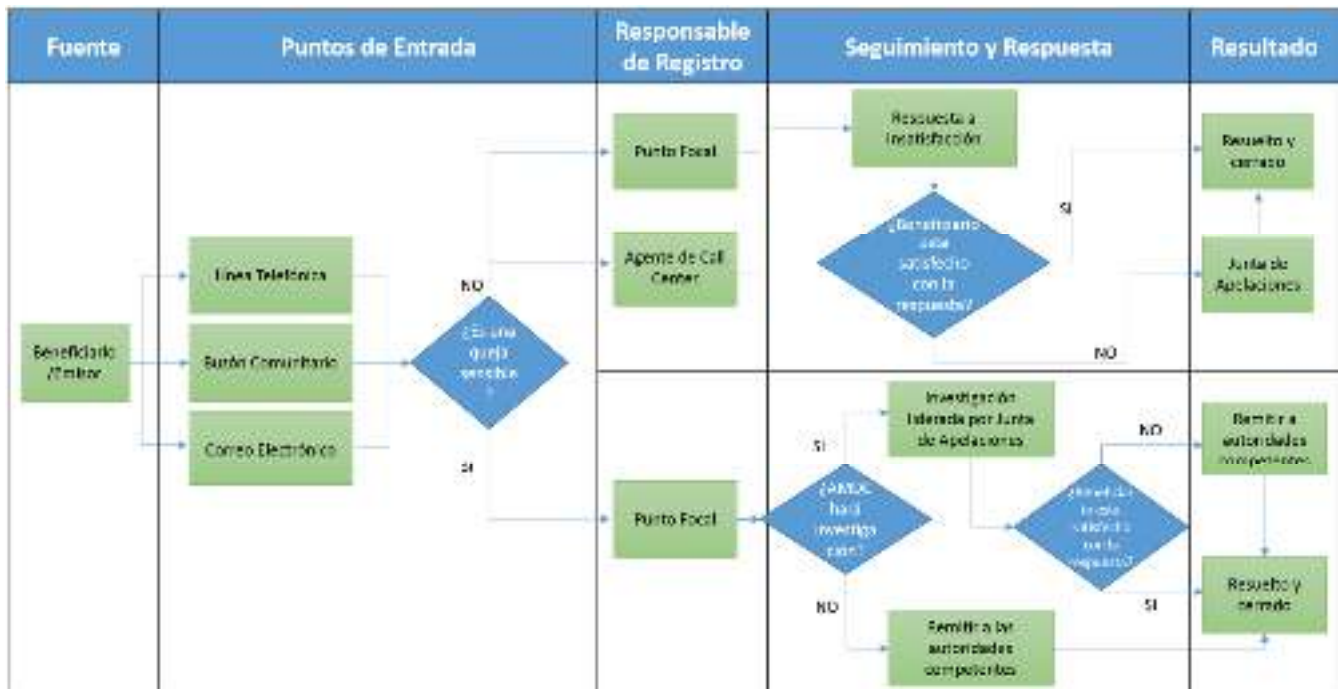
| Fuente | Puntos de Entrada | Responsable de Registro | Seguimiento y Respuesta | Resultado |
|---|---|---|---|---|

Beneficiario /Emisor

Línea Telefónica

Buzón Comunitario

Correo Electrónico

¿Es una queja sensible?

NO

SI

Punto Focal

Agente de Call Center

Respuesta a insatisfacción

¿Beneficiario está satisfecho con la respuesta?

SI

NO

Resuelto y cerrado

Junta de Apelaciones

Punto Focal

¿AMDC hará investigación?

SI

NO

Investigación liderada por Junta de Apelaciones

Remitir a las autoridades competentes

¿Beneficiario está satisfecho con la respuesta?

NO

SI

Remitir a autoridades competentes

Resuelto y cerrado